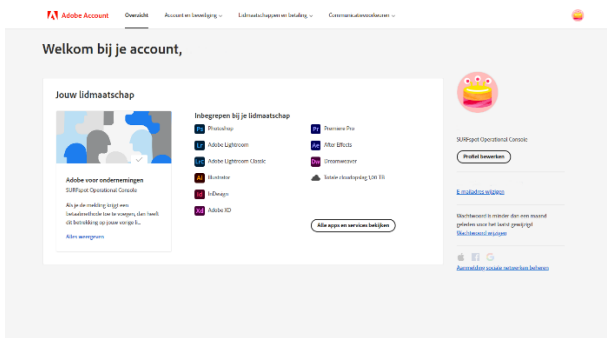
Adobe Account Overzicht Account en beveiliging Lidmaatschappen en betaling Communicatievoorkeuren

Welkom bij je account,

Jouw lidmaatschap

Adobe voor ondernemingen
SURFspot Operational Console

Als je de melding krijgt een betaalmethode toe te voegen, dan heeft dit betrekking op paar vorige li...

Alles weergeven

Inbegrepen bij je lidmaatschap

Ps Photoshop
Lr Adobe Lightroom
Lrc Adobe Lightroom Classic
Ai Illustrator
Id InDesign
Xd Adobe XD
Pr Premiere Pro
Ae After Effects
Dw Dreamweaver
Totale cloudopslag 100 TB

Alle apps en services bekijken

SURFspot Operational Console

Profiel bewerken

E-mailadres wijzigen

Wachtwoord is minder dan een maand geleden voor het laatst gewijzigd
Wachtwoord wijzigen

Aanmeldingen sociale netwerken beheren